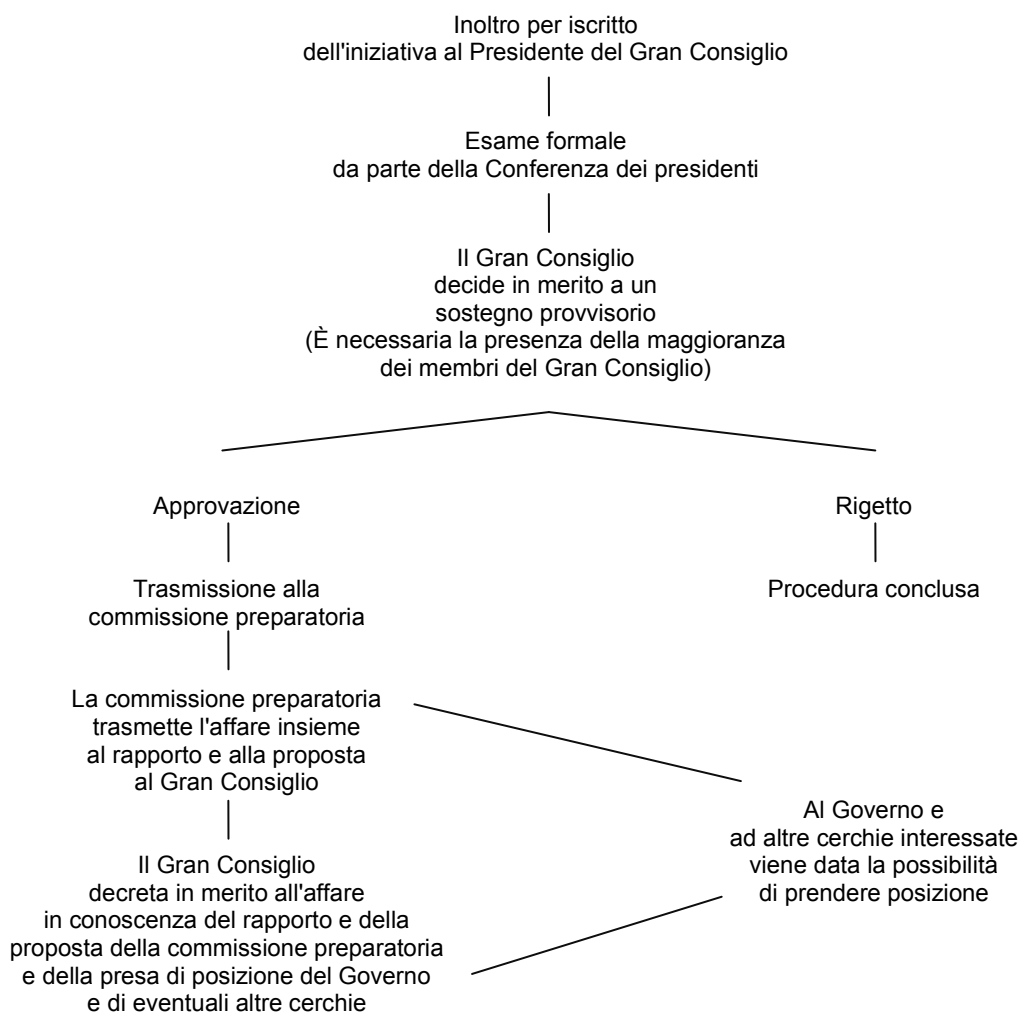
Inoltro per iscritto
dell'iniziativa al Presidente del Gran Consiglio

Esame formale
da parte della Conferenza dei presidenti

Il Gran Consiglio
decide in merito a un
sostegno provvisorio
(È necessaria la presenza della maggioranza
dei membri del Gran Consiglio)

Approvazione

Trasmissione alla
commissione preparatoria

La commissione preparatoria
trasmette l'affare insieme
al rapporto e alla proposta
al Gran Consiglio

Il Gran Consiglio
decreta in merito all'affare
in conoscenza del rapporto e della
proposta della commissione preparatoria
e della presa di posizione del Governo
e di eventuali altre cerchie

Rigetto

Procedura conclusa

Al Governo e
ad altre cerchie interessate
viene data la possibilità
di prendere posizione